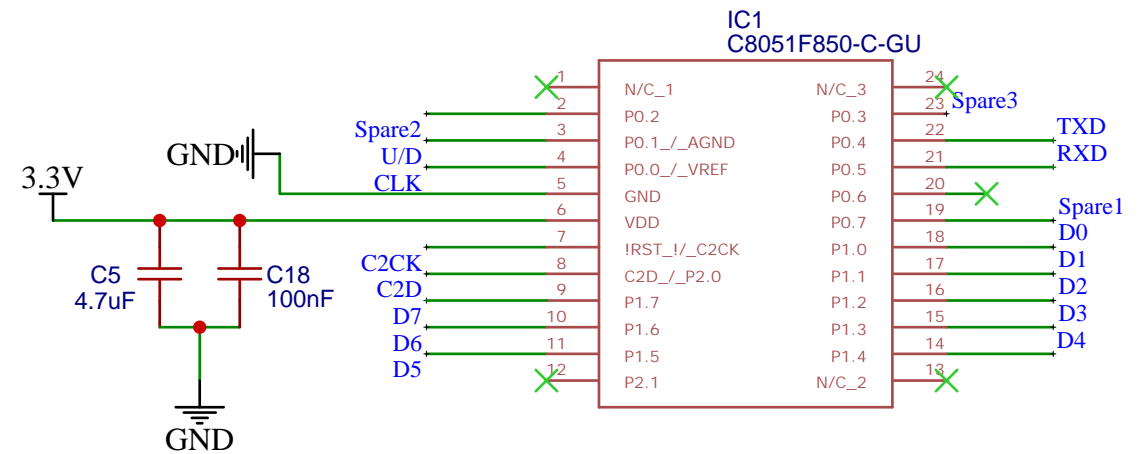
IC1
C8051F850-C-GU

1 N/C_1
2 P0.2
Spare2 3 P0.1_/_AGND
U/D 4 P0.0_/_VREF
CLK 5 GND
6 VDD
7 !RST_!/_C2CK
C2CK 8 C2D_/_P2.0
C2D 9 P1.7
D7 10 P1.6
D6 11 P1.5
D5 12 P2.1

N/C_3 24
P0.3 23 Spare3
P0.4 22 TXD
P0.5 21 RXD
P0.6 20
P0.7 19 Spare1
P1.0 18 D0
P1.1 17 D1
P1.2 16 D2
P1.3 15 D3
P1.4 14 D4
N/C_2 13

GND
3.3V
C5
4.7uF
C18
100nF
GND